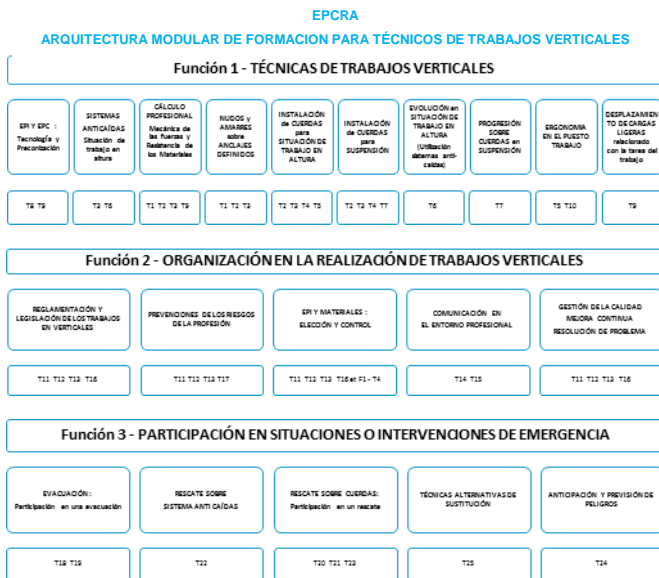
EPCRA

ARQUITECTURA MODULAR DE FORMACION PARA TÉCNICOS DE TRABAJOS VERTICALES

Función 1 - TÉCNICAS DE TRABAJOS VERTICALES

EPI y EPC : Tecnología y Preconización

SISTEMAS ANTICAÍDAS Situación de trabajo en altura

CÁLCULO PROFESIONAL Mecánica de las fuerzas y Resistencia de los Materiales

NUDOS y AMARRES sobre ANCLAJES DEFINIDOS

INSTALACIÓN DE CUERDAS para SITUACIÓN DE TRABAJO EN ALTURA

INSTALACIÓN de CUERDAS para SUSPENSIÓN

EVOLUCIÓN en SITUACIÓN DE TRABAJO EN ALTURA (Utilización sistemas anti-caídas)

PROGRESIÓN SOBRE CUERDAS en SUSPENSIÓN

ERGONOMIA EN EL PUESTO TRABAJO

DESPLAZAMIENTO DE CARGAS LIGERAS relacionado con la tarea del trabajo

T8 T9

T2 T6

T1 T2 T3 T9

T1 T2 T3

T2 T3 T4 T5

T2 T3 T4 T7

T6

T7

T5 T10

T9

Función 2 - ORGANIZACIÓN EN LA REALIZACIÓN DE TRABAJOS VERTICALES

REGLAMENTACIÓN Y LEGISLACIÓN DE LOS TRABAJOS EN VERTICALES

PREVENCIONES DE LOS RIESGOS DE LA PROFESIÓN

EPI Y MATERIALES : ELECCIÓN Y CONTROL

COMUNICACIÓN EN EL ENTORNO PROFESIONAL

GESTIÓN DE LA CALIDAD MEJORA CONTINUA RESOLUCIÓN DE PROBLEMA

T11 T12 T13 T16

T11 T12 T13 T17

T11 T12 T13 T16 et F1 - T4

T14 T15

T11 T12 T13 T16

Función 3 - PARTICIPACIÓN EN SITUACIONES O INTERVENCIONES DE EMERGENCIA

EVACUACIÓN : Participación en una evacuación

RESCATE SOBRE SISTEMA ANTI CAÍDAS

RESCATE SOBRE CUERDAS: Participación en un rescate

TÉCNICAS ALTERNATIVAS DE SUSTITUCIÓN

ANTICIPACIÓN Y PREVISIÓN DE PELIGROS

T18 T19

T22

T20 T21 T23

T25

T24